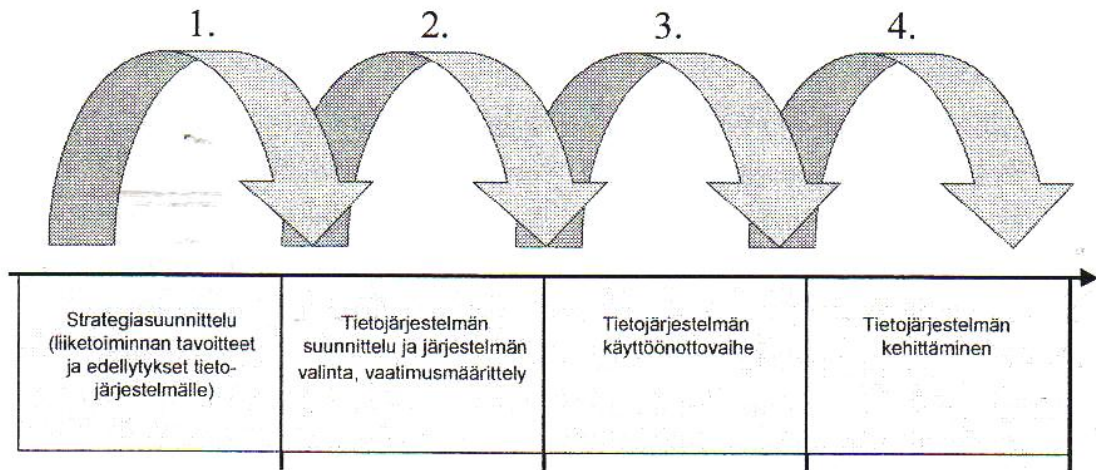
1. 2. 3. 4.

| Strategiasuunnittelu (liiketoiminnan tavoitteet ja edellytykset tietojärjestelmälle) | Tietojärjestelmän suunnittelu ja järjestelmän valinta, vaatimusmäärittely | Tietojärjestelmän käyttöönottovaihe | Tietojärjestelmän kehittäminen |
|---|---|---|---|